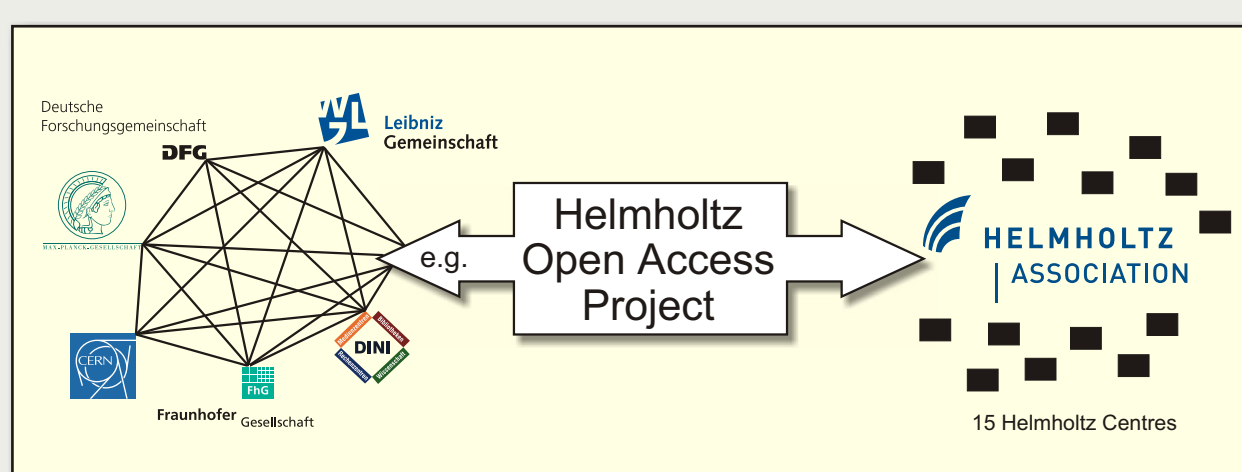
Deutsche Forschungsgemeinschaft

DFG

Leibniz Gemeinschaft

MAX-PLANCK-GESELLSCHAFT

CERN

FhG

Fraunhofer Gesellschaft

Medienzentren Bibliotheken DINI Rechenzentren Wissenschaft

e.g.

Helmholtz Open Access Project

HELMHOLTZ ASSOCIATION

15 Helmholtz Centres